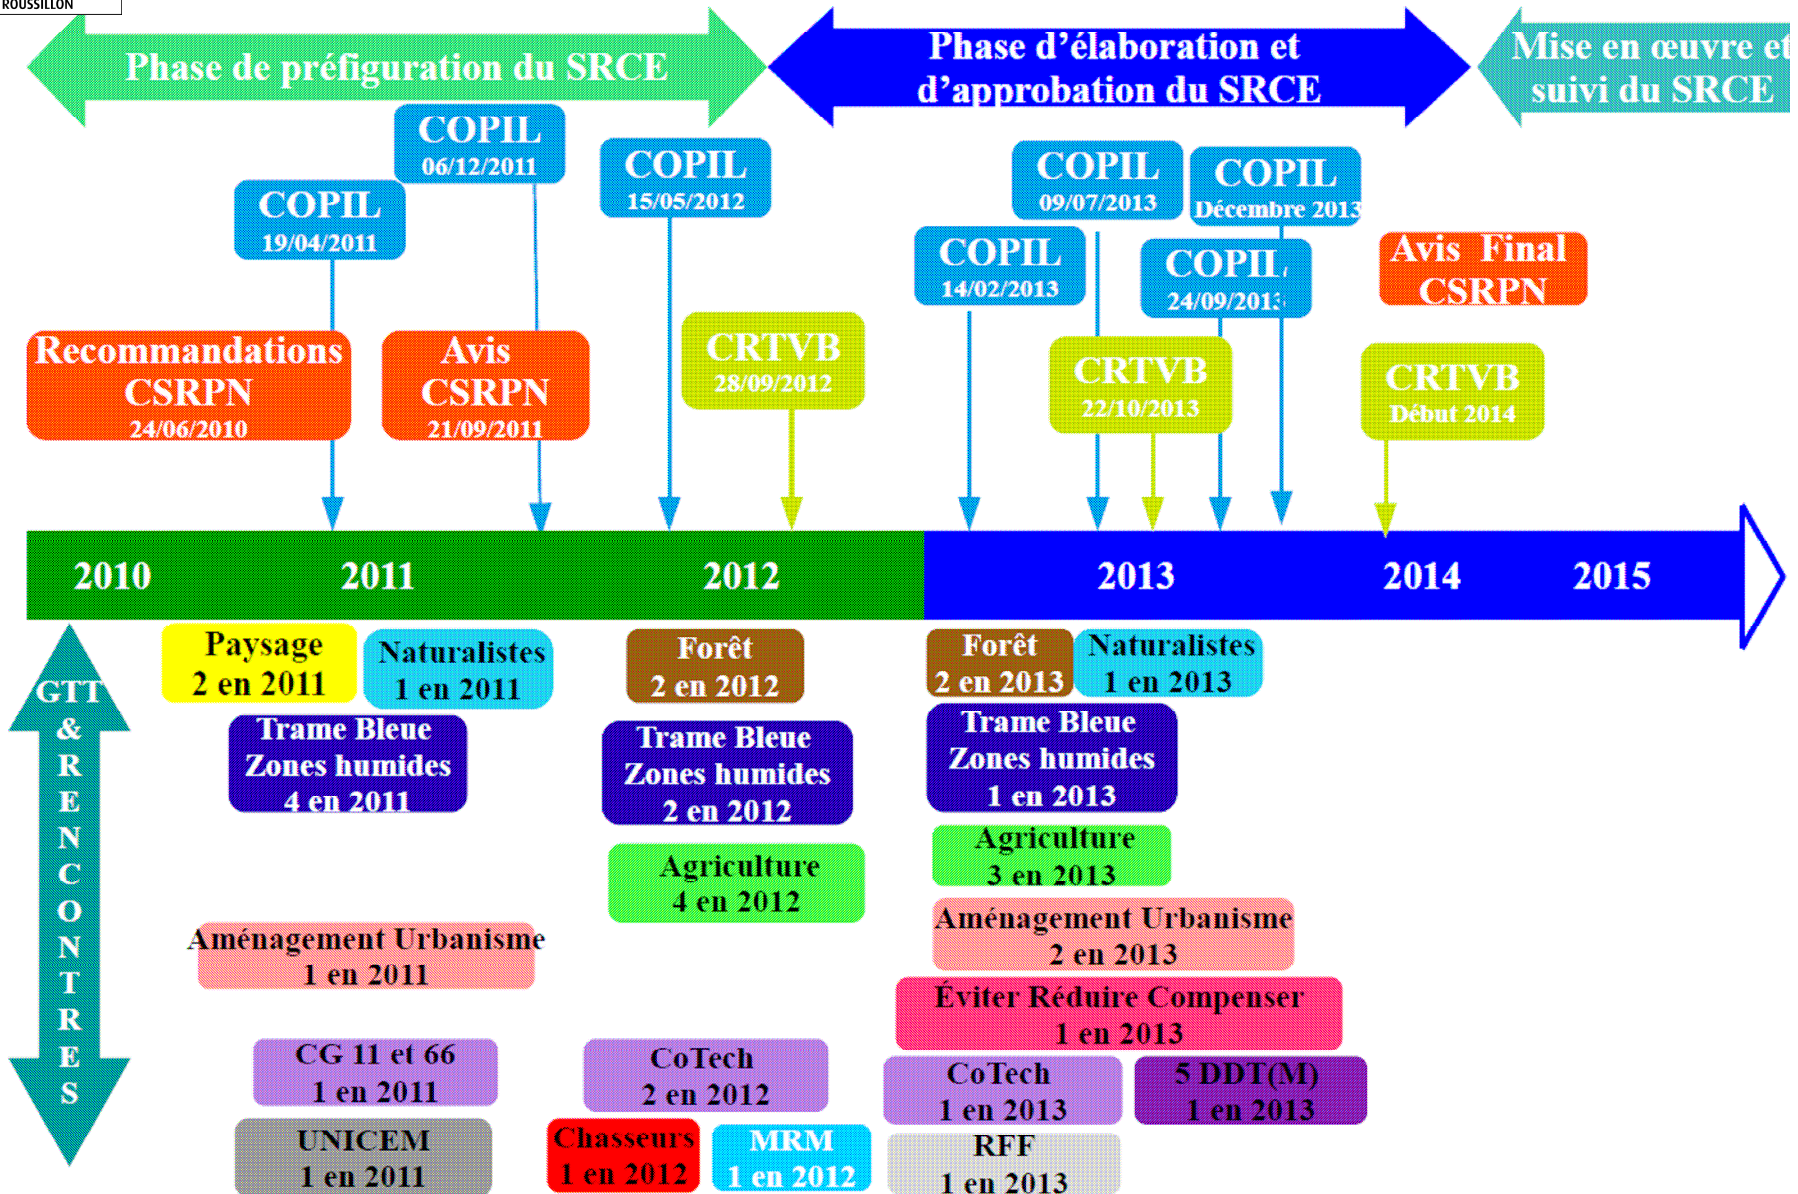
ROUSSILLON

Phase de préfiguration du SRCE

Phase d'élaboration et d'approbation du SRCE

Mise en œuvre et suivi du SRCE

COPIL 06/12/2011

COPIL 19/04/2011

COPIL 15/05/2012

COPIL 09/07/2013

COPIL Décembre 2013

COPIL 14/02/2013

COPIL 24/09/2013

Avis Final CSRPN

Recommandations CSRPN 24/06/2010

Avis CSRPN 21/09/2011

CRTVB 28/09/2012

CRTVB 22/10/2013

CRTVB Début 2014

2010 2011 2012 2013 2014 2015

GTT & RENCONTRES

Paysage 2 en 2011

Naturalistes 1 en 2011

Forêt 2 en 2012

Forêt 2 en 2013

Naturalistes 1 en 2013

Trame Bleue Zones humides 4 en 2011

Trame Bleue Zones humides 2 en 2012

Trame Bleue Zones humides 1 en 2013

Agriculture 3 en 2013

Agriculture 4 en 2012

Aménagement Urbanisme 2 en 2013

Aménagement Urbanisme 1 en 2011

Éviter Réduire Compenser 1 en 2013

CG 11 et 66 1 en 2011

CoTech 2 en 2012

CoTech 1 en 2013

5 DDT(M) 1 en 2013

UNICEM 1 en 2011

Chasseurs 1 en 2012

MRM 1 en 2012

RFF 1 en 2013